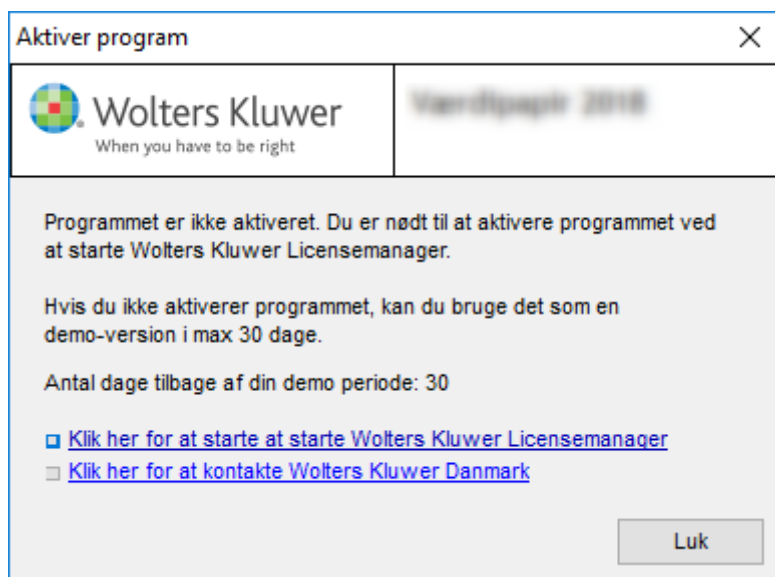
Aktiver program

X

Wolters Kluwer
When you have to be right

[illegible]

Programmet er ikke aktiveret. Du er nødt til at aktivere programmet ved at starte Wolters Kluwer Licensemanager.

Hvis du ikke aktiverer programmet, kan du bruge det som en demo-version i max 30 dage.

Antal dage tilbage af din demo periode: 30

Klik her for at starte at starte Wolters Kluwer Licensemanager

Klik her for at kontakte Wolters Kluwer Danmark

Luk